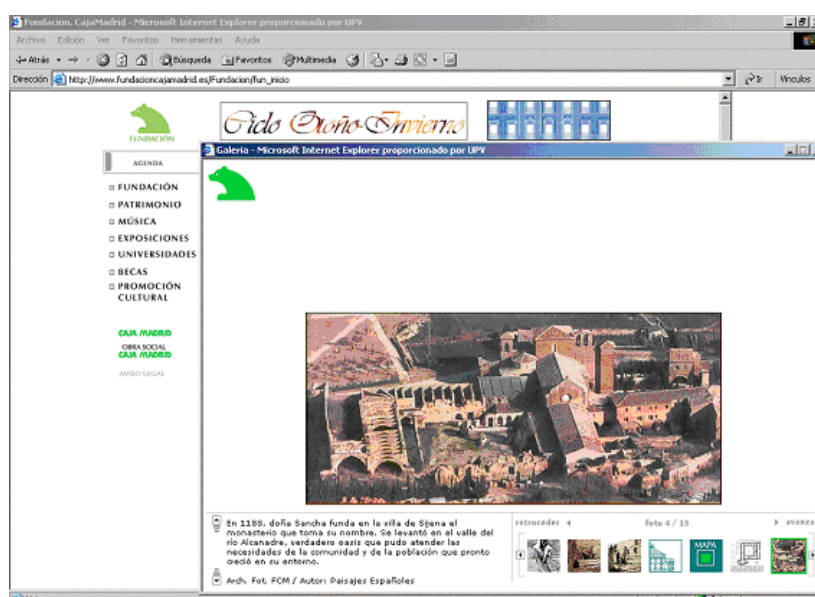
Fundacion. CajaMadrid - Microsoft Internet Explorer proporcionado por UPV

Archivo Edición Ver Favoritos Herramientas Ayuda

Atrás Búsqueda Favoritos Multimedia

Dirección http://www.fundacioncajamadrid.es/Fundacion/fun_inicio

Ir Vínculos

FUNDACIÓN

Ciclo Otoño-Invierno

AGENDA

FUNDACIÓN
PATRIMONIO
MÚSICA
EXPOSICIONES
UNIVERSIDADES
BECAS
PROMOCIÓN CULTURAL

CAJA MADRID
OBRA SOCIAL CAJA MADRID
AVISO LEGAL

Galeria - Microsoft Internet Explorer proporcionado por UPV

En 1188, doña Sancha funda en la villa de Sijena el monasterio que toma su nombre. Se levantó en el valle del río Alcanadre, verdadero oasis que pudo atender las necesidades de la comunidad y de la población que pronto creció en su entorno.

Arch. Fot. FCM / Autor: Paisajes Españoles

retroceder foto 4 / 13 avanzar

MAPA